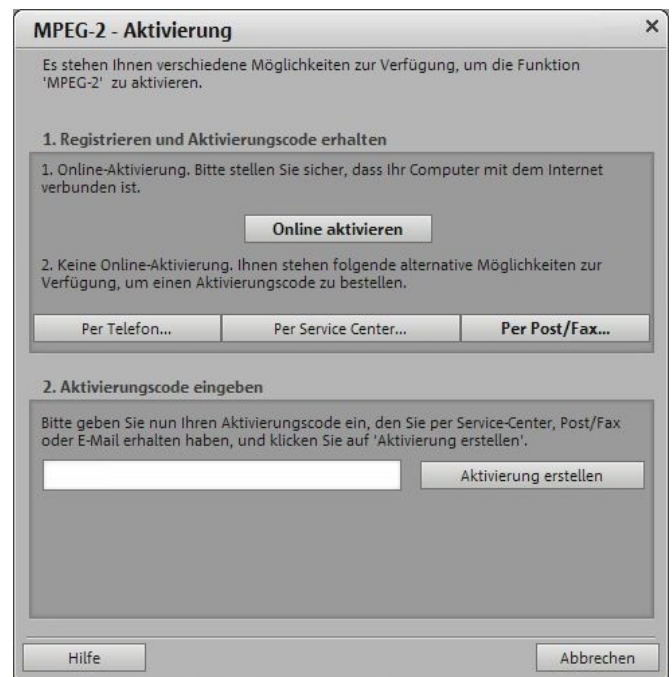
MPEG-2 - Aktivierung ×

Es stehen Ihnen verschiedene Möglichkeiten zur Verfügung, um die Funktion 'MPEG-2' zu aktivieren.

1. Registrieren und Aktivierungscode erhalten

1. Online-Aktivierung. Bitte stellen Sie sicher, dass Ihr Computer mit dem Internet verbunden ist.

Online aktivieren

2. Keine Online-Aktivierung. Ihnen stehen folgende alternative Möglichkeiten zur Verfügung, um einen Aktivierungscode zu bestellen.

Per Telefon... Per Service Center... Per Post/Fax...

2. Aktivierungscode eingeben

Bitte geben Sie nun Ihren Aktivierungscode ein, den Sie per Service-Center, Post/Fax oder E-Mail erhalten haben, und klicken Sie auf 'Aktivierung erstellen'.

Aktivierung erstellen

Hilfe Abbrechen